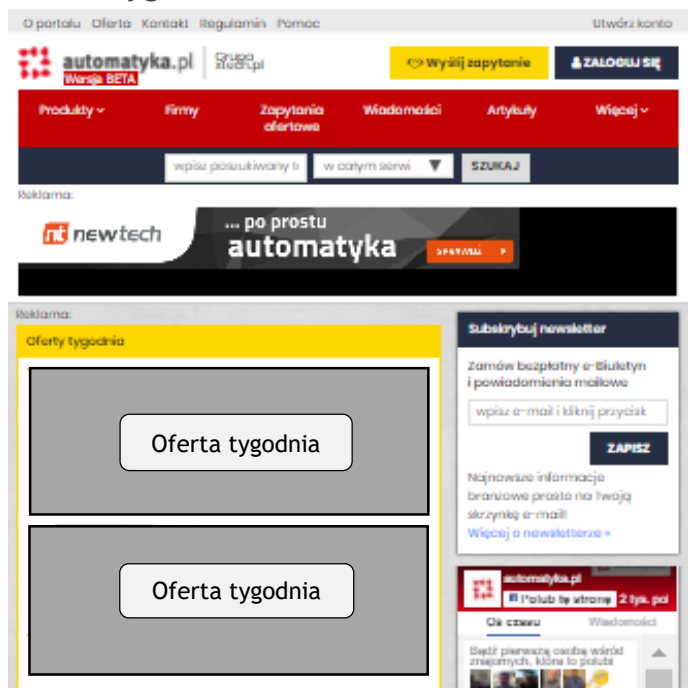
O portalu Oferta Kontakt Regulamin Pomoc

Utwórz konto

automatyka.pl Wersja BETA

Grupa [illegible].pl

Wyślij zapytanie

ZALOGUJ SIĘ

Produkty

Firmy

Zapytania ofertowe

Wiadomości

Artykuły

Więcej

wpisz poszukiwany t

w całym serwi

SZUKAJ

Reklama:

nt newtech

... po prostu automatyka

SPRAWDŹ

Reklama:

Oferty tygodnia

Oferta tygodnia

Oferta tygodnia

Subskrybuj newsletter

Zamów bezpłatny e-Biuletyn i powiadomienia mailowe

wpisz e-mail i kliknij przycisk

ZAPISZ

Najnowsze informacje branżowe prosto na Twoją skrzynkę e-mail!

Więcej o newsletterze »

automatyka.pl

Polub tę stronę

2 tys. pol

Oś czasu

Wiadomości

Bądź pierwszą osobą wśród znajomych, które to polubi